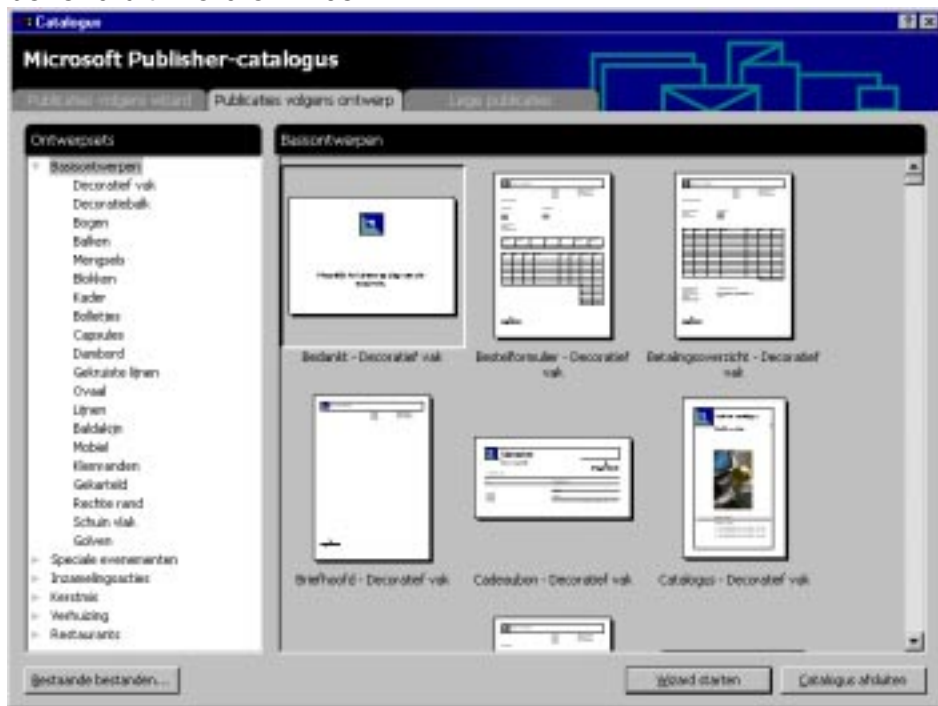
Catalogus

Microsoft Publisher-catalogus

Publicaties volgens wizard | Publicaties volgens ontwerp | Lege publicaties

Ontwerpsets

Basisontwerpen
Decoratief vak
Decoratiebalk
Bogen
Ballen
Mengsels
Blokken
Kader
Bolletjes
Capsules
Dambord
Gekruiste lijnen
Ovaal
Lijnen
Baldakijn
Mobiel
Kleinranden
Gekarteld
Rechte rand
Schuin vlak
Golven
Speciale evenementen
Inzamelingsacties
Kerstmis
Verhuizing
Restaurants

Basisontwerpen

Bedankt - Decoratief vak
Bestelformulier - Decoratief vak
Betalingsoverzicht - Decoratief vak
Briefhoofd - Decoratief vak
Cadeaubon - Decoratief vak
Catalogus - Decoratief vak

Bestaande bestanden...
Wizard starten
Catalogus afsluiten